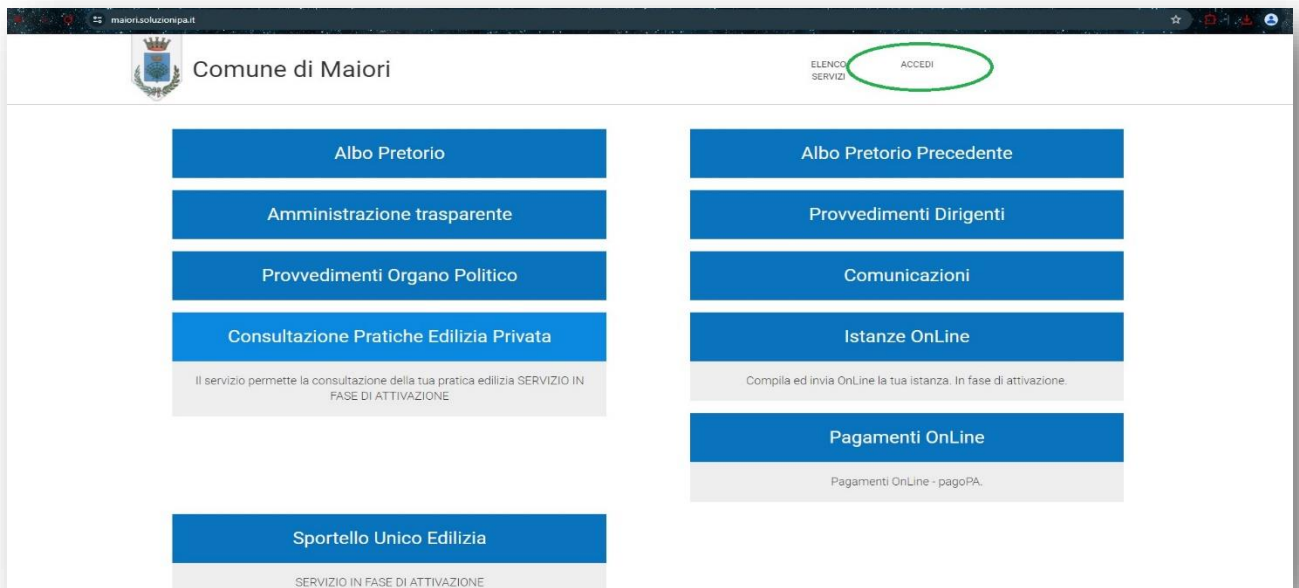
maiori.soluzionipa.it

Comune di Maiori

ELENCO SERVIZI

ACCEDI

Albo Pretorio

Albo Pretorio Precedente

Amministrazione trasparente

Provvedimenti Dirigenti

Provvedimenti Organo Politico

Comunicazioni

Consultazione Pratiche Edilizia Privata

Il servizio permette la consultazione della tua pratica edilizia SERVIZIO IN FASE DI ATTIVAZIONE

Istanze OnLine

Compila ed invia OnLine la tua istanza. In fase di attivazione.

Pagamenti OnLine

Pagamenti OnLine - pagoPA.

Sportello Unico Edilizia

SERVIZIO IN FASE DI ATTIVAZIONE